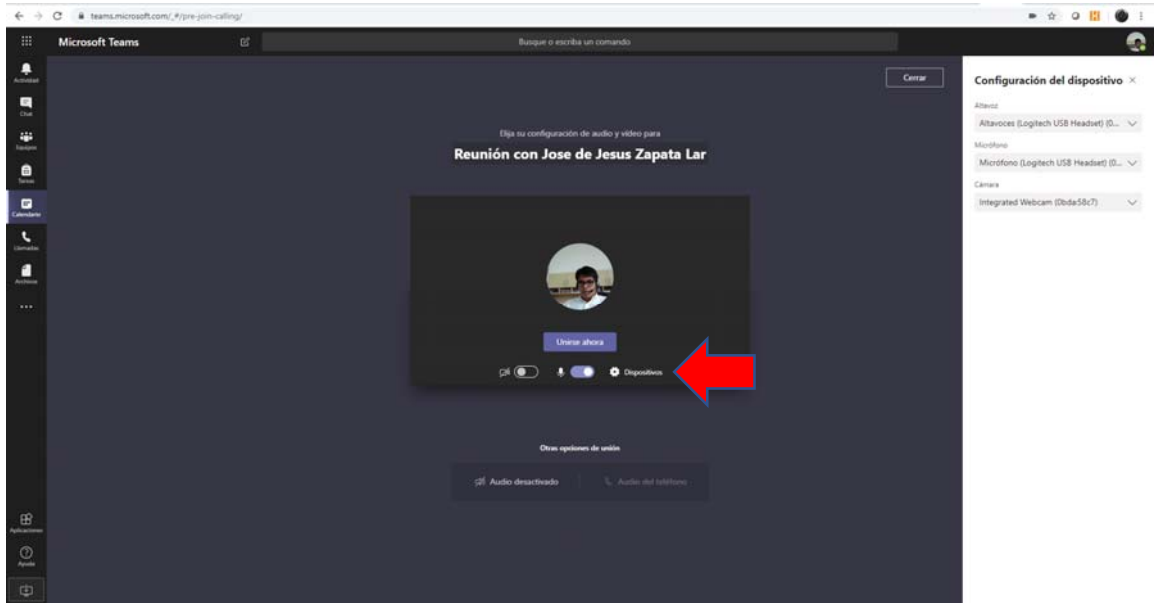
teams.microsoft.com/_#/pre-join-calling/

Microsoft Teams

Busque o escriba un comando

Actividad
Chat
Equipos
Tareas
Calendario
Llamadas
Archivos
...
Aplicaciones
Ayuda

Cerrar

Elija su configuración de audio y vídeo para

Reunión con Jose de Jesus Zapata Lar

Unirse ahora

Dispositivos

Otras opciones de unión

Audio desactivado

Audio del teléfono

Configuración del dispositivo ×

Altavoz

Altavoces (Logitech USB Headset) (0...

Micrófono

Micrófono (Logitech USB Headset) (0...

Cámara

Integrated Webcam (0bda:58c7)